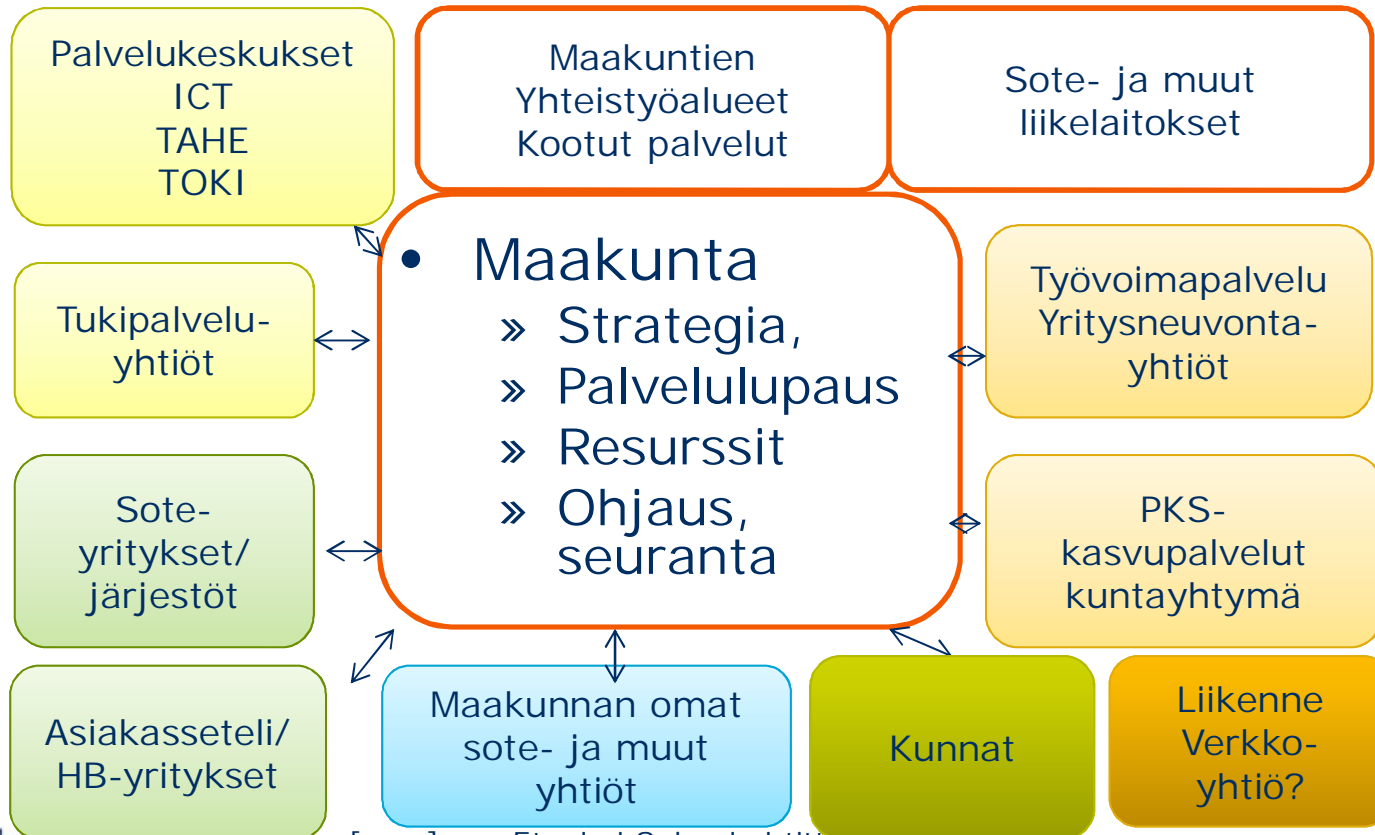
Palvelukeskukset
ICT
TAHE
TOKI

Maakuntien
Yhteistyöalueet
Kootut palvelut

Sote- ja muut
liikelaitokset

• Maakunta
» Strategia,
» Palvelulupaus
» Resurssit
» Ohjaus, seuranta

Tukipalvelu-yhtiöt

Työvoimapalvelu
Yritysneuvonta-yhtiöt

Sote-yritykset/
järjestöt

PKS-kasvupalvelut
kuntayhtymä

Asiakasseteli/
HB-yritykset

Maakunnan omat
sote- ja muut
yhtiöt

Kunnat

Liikenne
Verkko-yhtiö?

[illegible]